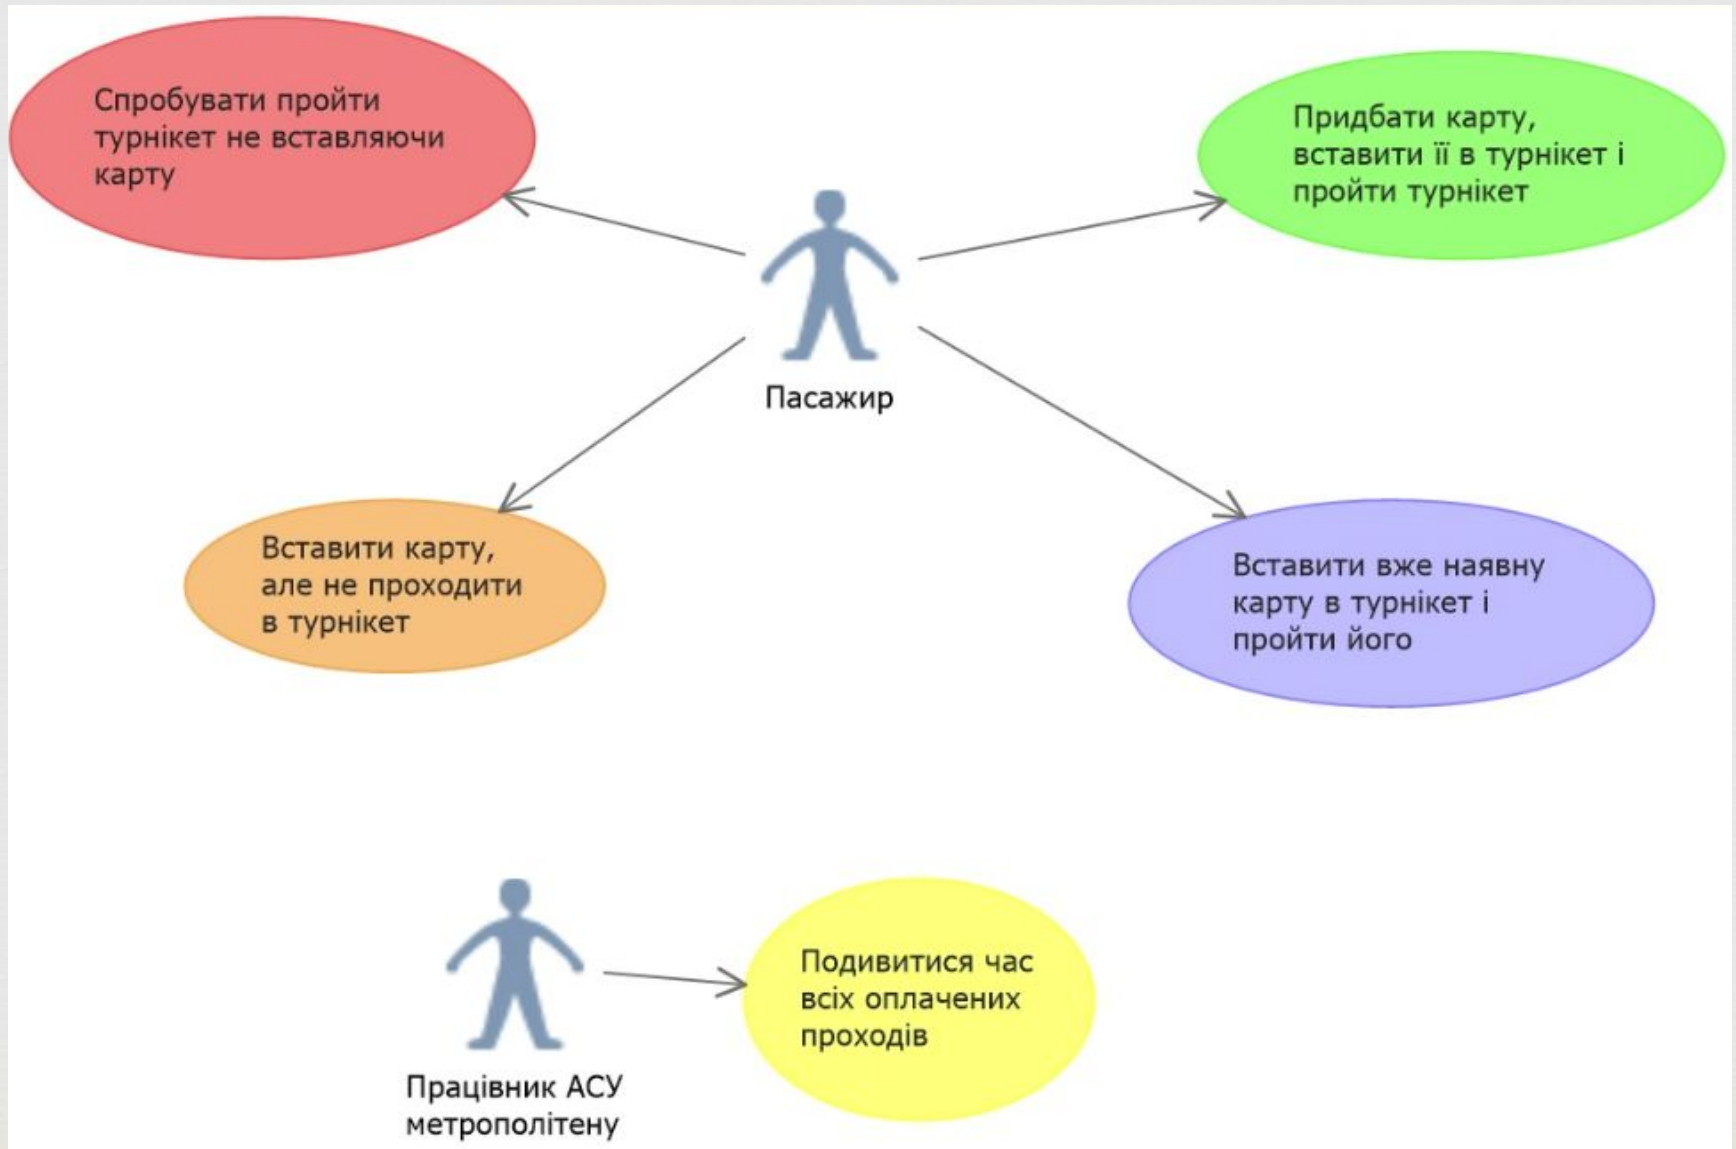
Спробувати пройти турнікет не вставляючи карту

Придбати карту, вставити її в турнікет і пройти турнікет

Пасажир

Вставити карту, але не проходити в турнікет

Вставити вже наявну карту в турнікет і пройти його

Працівник АСУ метрополітену

Подивитися час всіх оплачених проходів